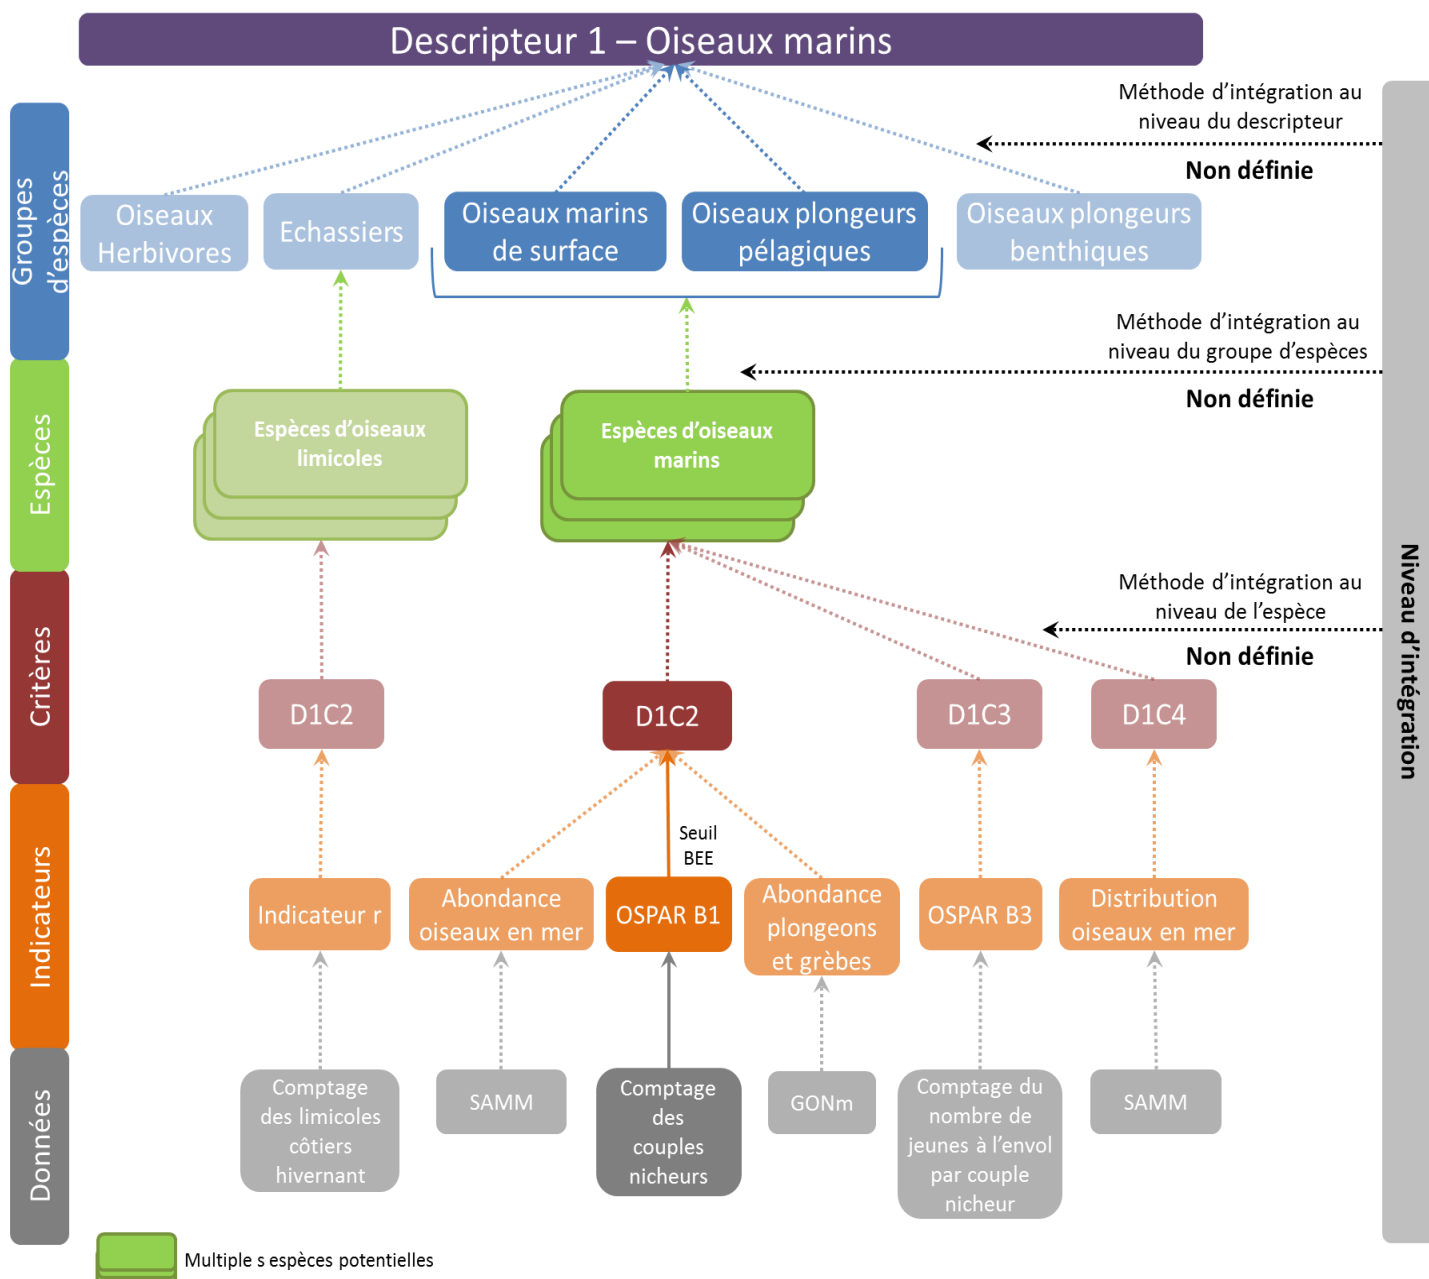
Descripteur 1 – Oiseaux marins

Groupes d'espèces

Espèces

Critères

Indicateurs

Données

Méthode d'intégration au niveau du descripteur
Non définie

Oiseaux Herbivores

Echassiers

Oiseaux marins de surface

Oiseaux plongeurs pélagiques

Oiseaux plongeurs benthiques

Méthode d'intégration au niveau du groupe d'espèces
Non définie

Espèces d'oiseaux limicoles

Espèces d'oiseaux marins

Méthode d'intégration au niveau de l'espèce
Non définie

Niveau d'intégration

D1C2

D1C2

D1C3

D1C4

Seuil BEE

Indicateur r

Abondance oiseaux en mer

OSPAR B1

Abondance plongeons et grèbes

OSPAR B3

Distribution oiseaux en mer

Comptage des limicoles côtiers hivernant

SAMM

Comptage des couples nicheurs

GONm

Comptage du nombre de jeunes à l'envol par couple nicheur

SAMM

Multiple s espèces potentielles